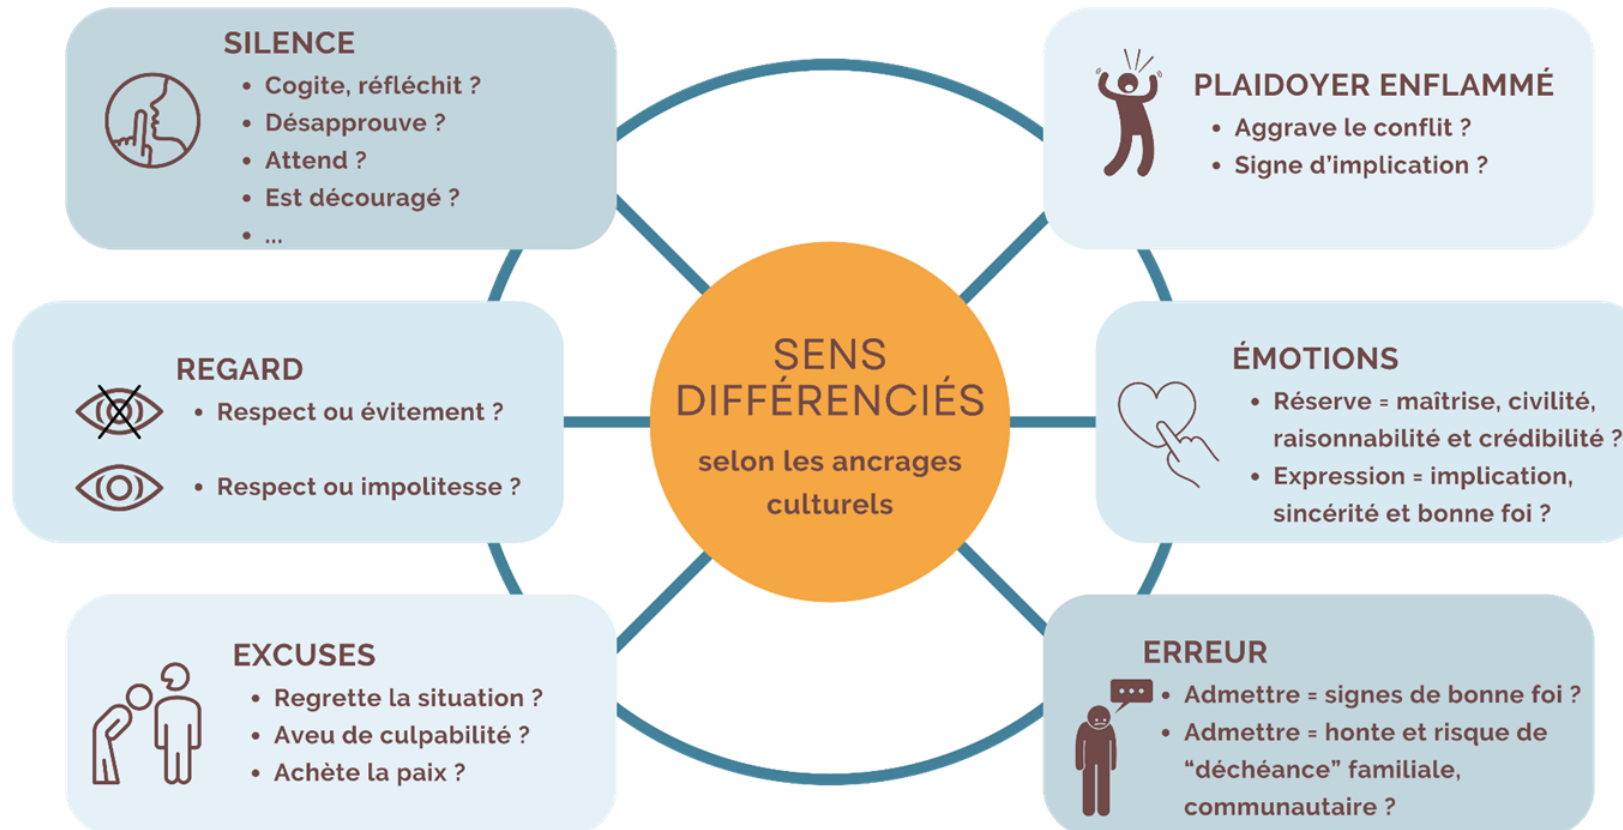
SILENCE
- Cogite, réfléchit ?
- Désapprouve ?
- Attend ?
- Est découragé ?
- ...

PLAIDOYER ENFLAMMÉ
- Aggrave le conflit ?
- Signe d'implication ?

REGARD
- Respect ou évitement ?
- Respect ou impolitesse ?

SENS DIFFÉRENCIÉS
selon les ancrages culturels

ÉMOTIONS
- Réserve = maîtrise, civilité, raisonnabilité et crédibilité ?
- Expression = implication, sincérité et bonne foi ?

EXCUSES
- Regrette la situation ?
- Aveu de culpabilité ?
- Achète la paix ?

ERREUR
- Admettre = signes de bonne foi ?
- Admettre = honte et risque de "déchéance" familiale, communautaire ?